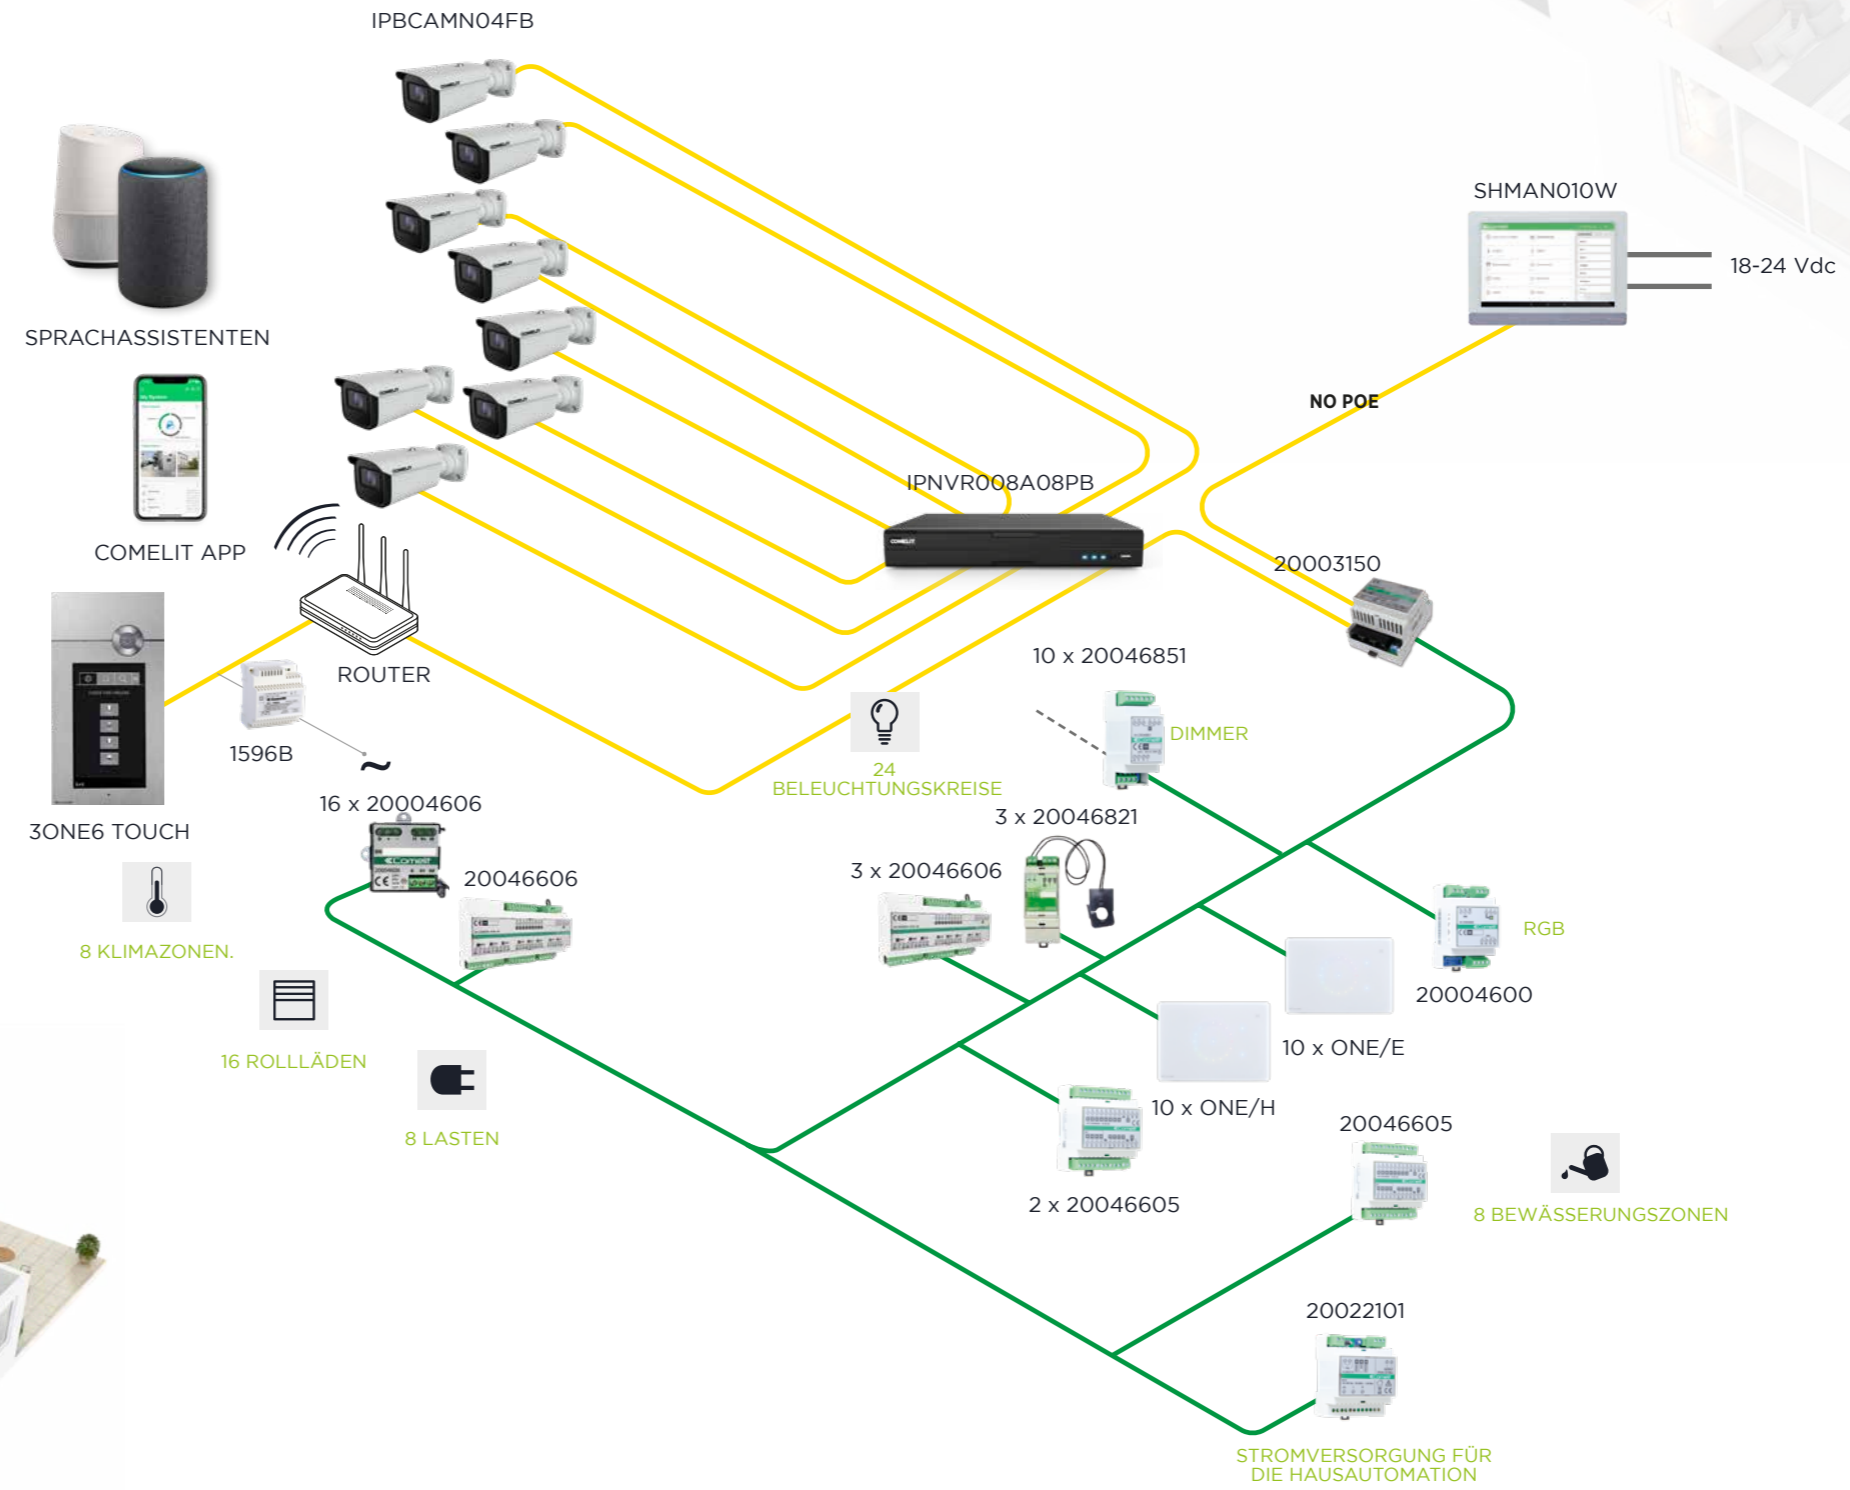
IPBCAMN04FB

SPRACHASSISTENTEN

COMELIT APP

SHMAN010W

18-24 Vdc

NO POE

IPNVR008A08PB

20003150

ROUTER

10 x 20046851

DIMMER

1596B

~

24
BELEUCHTUNGSKREISE

3ONE6 TOUCH

16 x 20004606

20046606

3 x 20046821

3 x 20046606

8 KLIMAZONEN.

RGB

20004600

16 ROLLLÄDEN

10 x ONE/E

10 x ONE/H

8 LASTEN

20046605

2 x 20046605

8 BEWÄSSERUNGSZONEN

20022101

STROMVERSORGUNG FÜR
DIE HAUSAUTOMATION